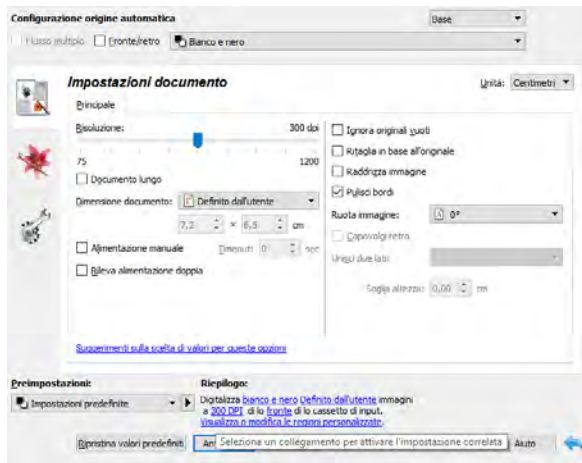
Configurazione origine automatica

Base

Flusso multiplo Fronte/retro Bianco e nero

Impostazioni documento

Unità: Centimetri

Principale

Risoluzione: 300 dpi

75 1200

Documento lungo

Dimensione documento: Definito dall'utente

7,2 × 6,5 cm

Alimentazione manuale Timeout: 0 sec

Rileva alimentazione doppia

Ignora originali vuoti

Ritaglia in base all'originale

Raddrizza immagine

Pulisci bordi

Ruota immagine: 0°

Capovolgi retro

Unisci due lati:

Soglia altezza: 0,00 cm

Suggerimenti sulla scelta di valori per queste opzioni

Preimpostazioni:

Impostazioni predefinite

Riepilogo:

Digitalizza bianco e nero Definito dall'utente immagini a 300 DPI di lo fronte di lo cassetto di input.
Visualizza o modifica le regioni personalizzate.

Ripristina valori predefiniti

An Seleziona un collegamento per attivare l'impostazione correlata

Aiuto